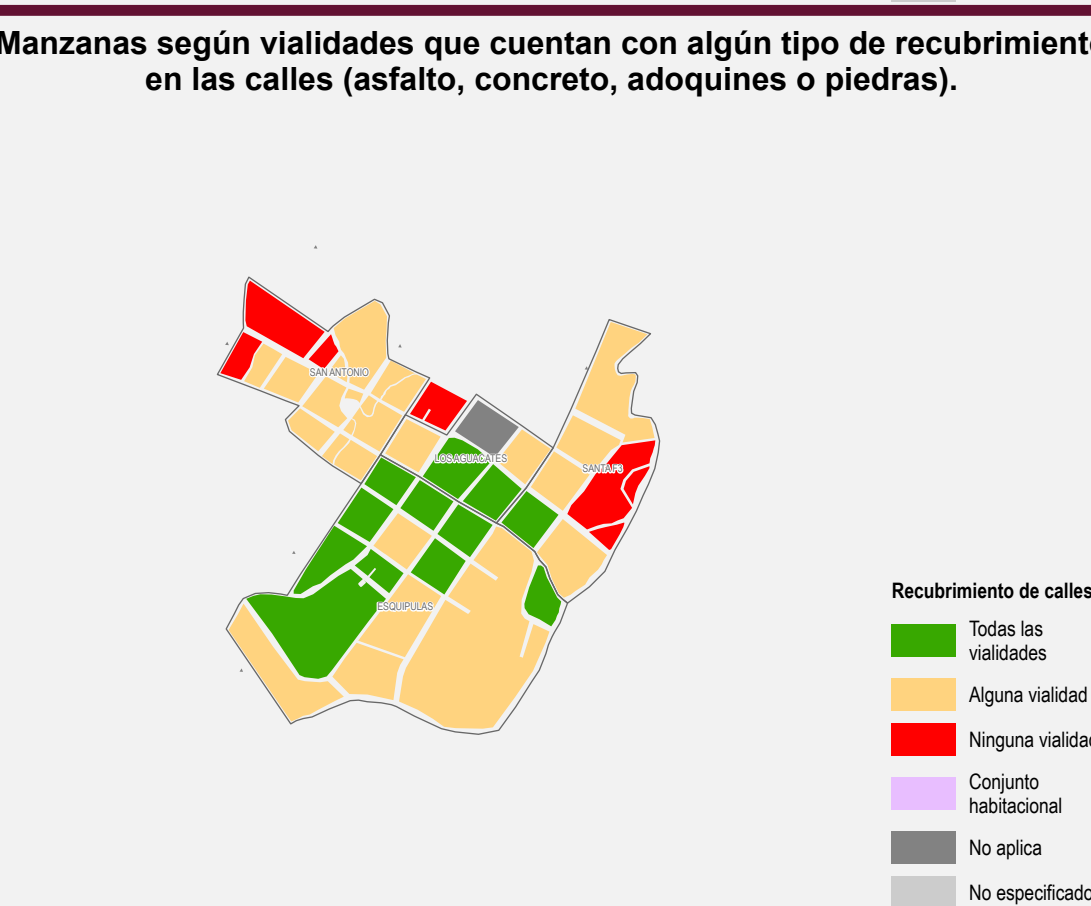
Manzanas según vialidades que cuentan con algún tipo de recubrimient en las calles (asfalto, concreto, adoquines o piedras).

SAN ANTONIO
LOS AGUACATES
SANTA F3
ESQUIPULAS

Recubrimiento de calles
Todas las vialidades
Alguna vialidad
Ninguna vialida
Conjunto habitacional
No aplica
No especificado